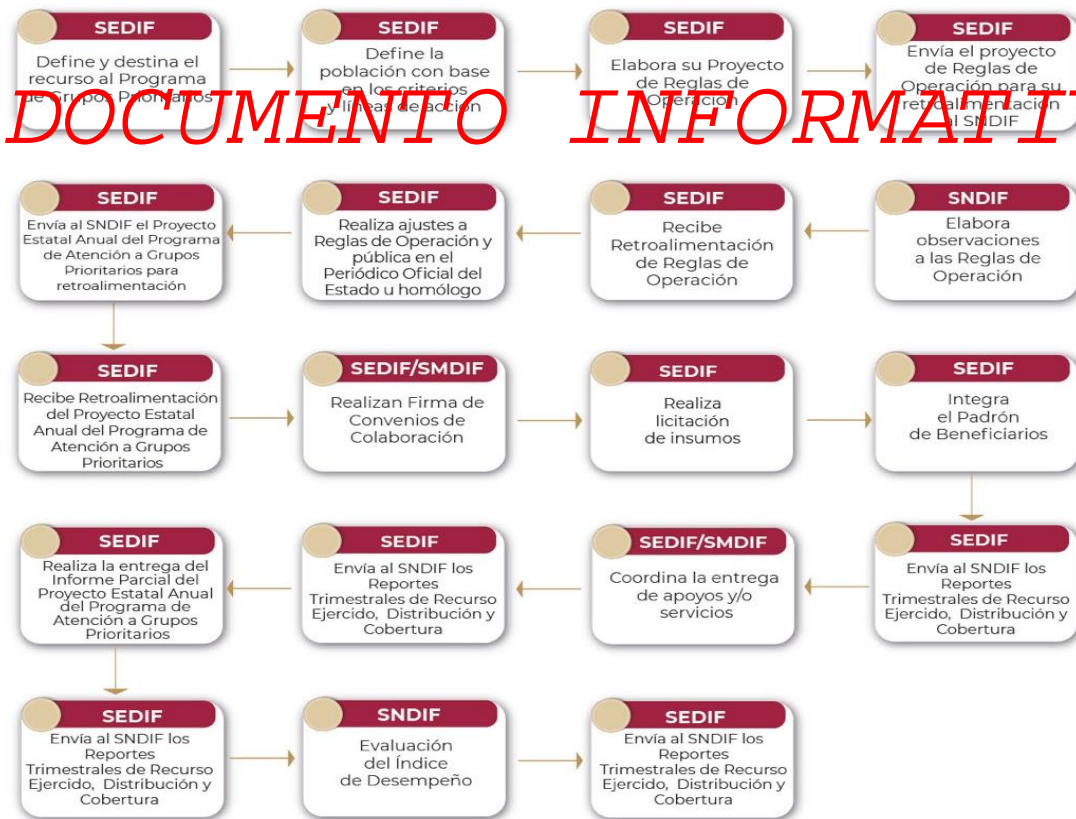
SEDIF
Define y destina el recurso al Programa de Grupos Prioritarios

SEDIF
Define la población con base en los criterios y líneas de acción

SEDIF
Elabora su Proyecto de Reglas de Operación

SEDIF
Envía el proyecto de Reglas de Operación para su retroalimentación al SNDIF

DOCUMENTO INFORMATI

SNDIF
Elabora observaciones a las Reglas de Operación

SEDIF
Recibe Retroalimentación de Reglas de Operación

SEDIF
Realiza ajustes a Reglas de Operación y pública en el Periódico Oficial del Estado u homólogo

SEDIF
Envía al SNDIF el Proyecto Estatal Anual del Programa de Atención a Grupos Prioritarios para retroalimentación

SEDIF
Recibe Retroalimentación del Proyecto Estatal Anual del Programa de Atención a Grupos Prioritarios

SEDIF/SMDIF
Realizan Firma de Convenios de Colaboración

SEDIF
Realiza licitación de insumos

SEDIF
Integra el Padrón de Beneficiarios

SEDIF
Envía al SNDIF los Reportes Trimestrales de Recurso Ejercido, Distribución y Cobertura

SEDIF/SMDIF
Coordina la entrega de apoyos y/o servicios

SEDIF
Envía al SNDIF los Reportes Trimestrales de Recurso Ejercido, Distribución y Cobertura

SEDIF
Realiza la entrega del Informe Parcial del Proyecto Estatal Anual del Programa de Atención a Grupos Prioritarios

SEDIF
Envía al SNDIF los Reportes Trimestrales de Recurso Ejercido, Distribución y Cobertura

SNDIF
Evaluación del Índice de Desempeño

SEDIF
Envía al SNDIF los Reportes Trimestrales de Recurso Ejercido, Distribución y Cobertura